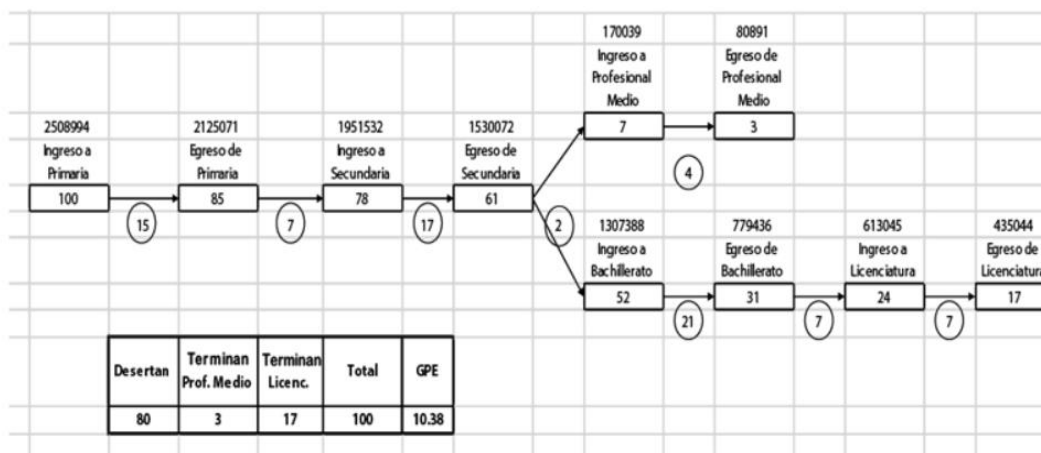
170039
Ingreso a Profesional Medio
7

80891
Egreso de Profesional Medio
3

2508994
Ingreso a Primaria
100

15

2125071
Egreso de Prirnaria
85

7

1951532
Ingreso a Secundaria
78

17

1530072
Egreso de Secundaria
61

4

2

1307388
Ingreso a Bachillerato
52

21

779436
Egreso de Bachillerato
31

7

613045
Ingreso a Licenciatura
24

7

435044
Egreso de Licenciatura
17

| Desertan | Terminan Prof. Medio | Terminan Licenc. | Total | GPE |
|---|---|---|---|---|
| 80 | 3 | 17 | 100 | 10.38 |